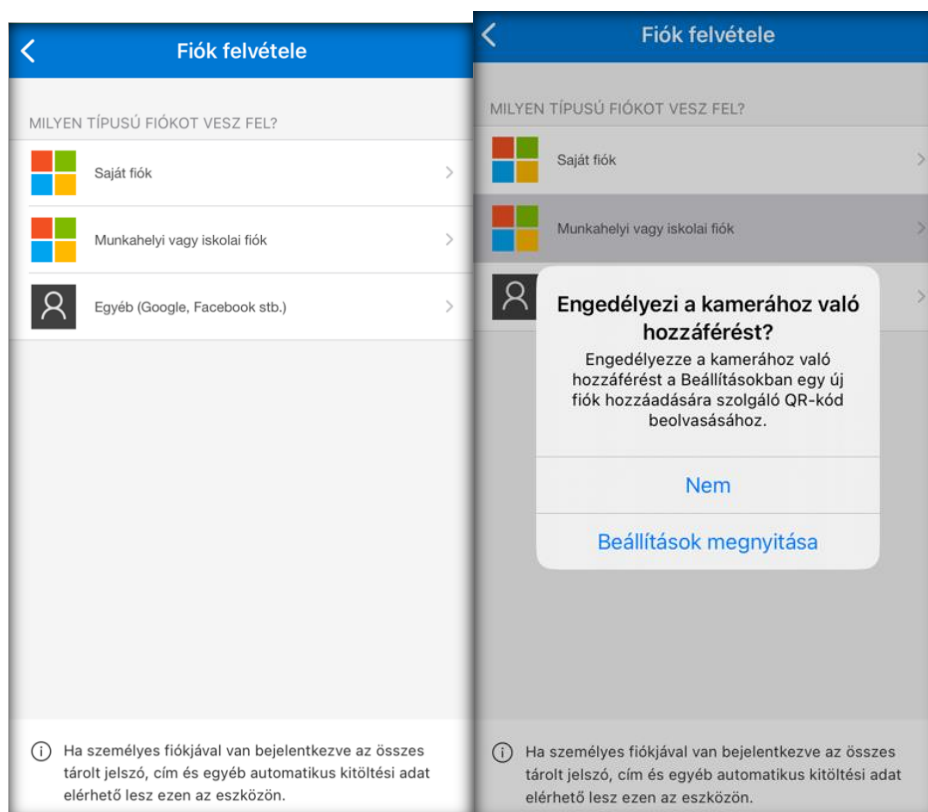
Fiók felvétele

MILYEN TÍPUSÚ FIÓKOT VESZ FEL?

Saját fiók

Munkahelyi vagy iskolai fiók

Egyéb (Google, Facebook stb.)

Ha személyes fiókjával van bejelentkezve az összes tárolt jelszó, cím és egyéb automatikus kitöltési adat elérhető lesz ezen az eszközön.

Fiók felvétele

MILYEN TÍPUSÚ FIÓKOT VESZ FEL?

Saját fiók

Munkahelyi vagy iskolai fiók

Engedélyezi a kamerához való hozzáférést?

Engedélyezze a kamerához való hozzáférést a Beállításokban egy új fiók hozzáadására szolgáló QR-kód beolvasásához.

Nem

Beállítások megnyitása

Ha személyes fiókjával van bejelentkezve az összes tárolt jelszó, cím és egyéb automatikus kitöltési adat elérhető lesz ezen az eszközön.